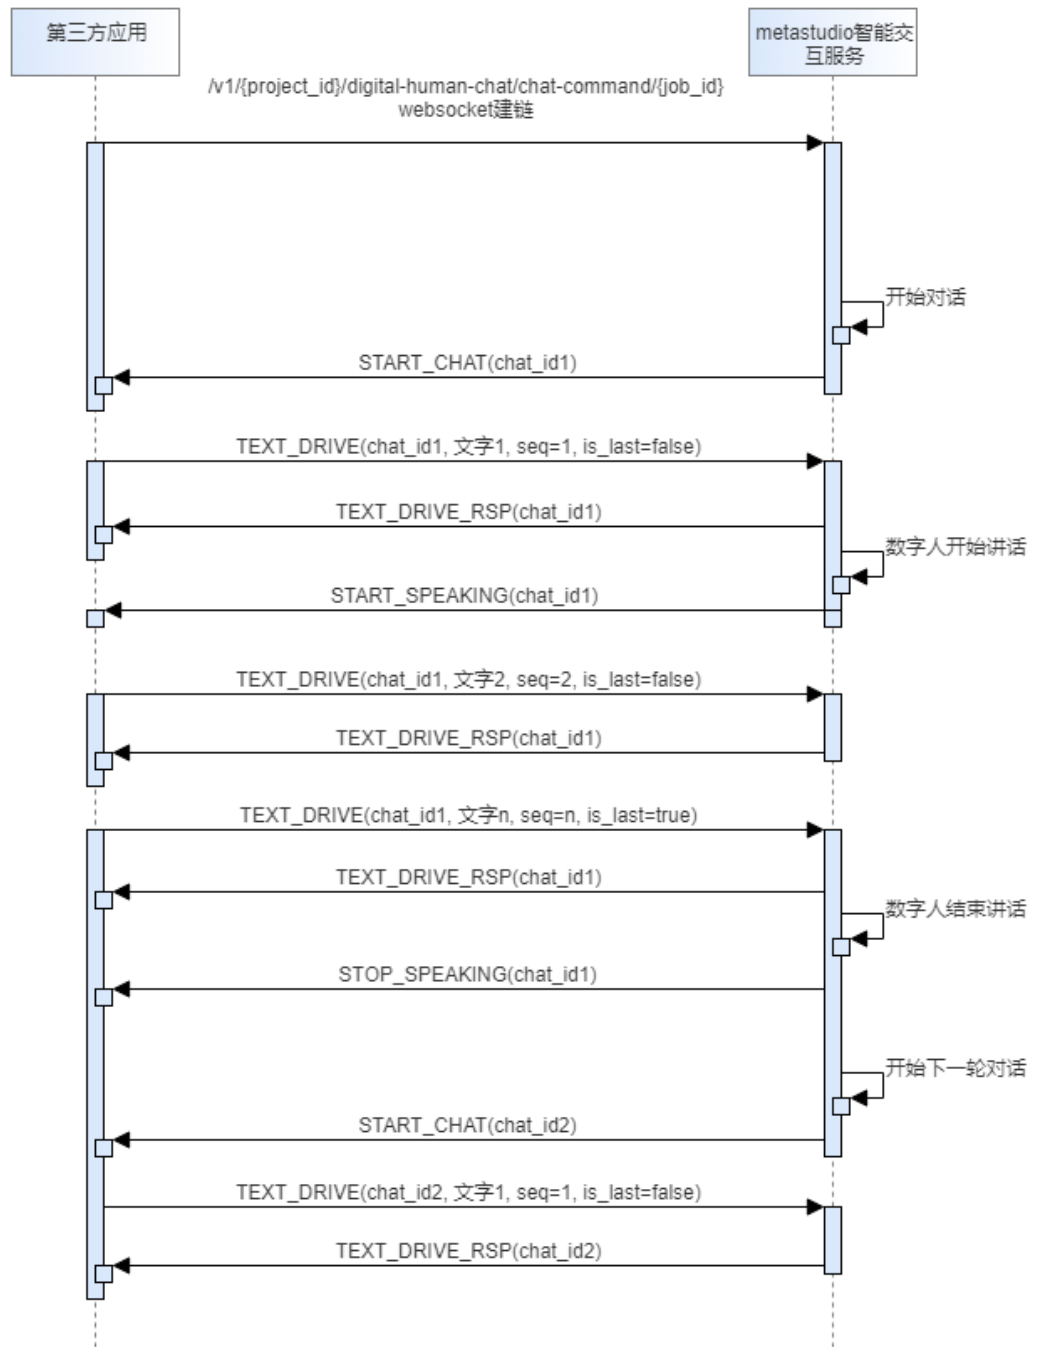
第三方应用

metastudio智能交互服务

/v1/{project_id}/digital-human-chat/chat-command/{job_id} websocket建链

开始对话

START_CHAT(chat_id1)

TEXT_DRIVE(chat_id1, 文字1, seq=1, is_last=false)

TEXT_DRIVE_RSP(chat_id1)

数字人开始讲话

START_SPEAKING(chat_id1)

TEXT_DRIVE(chat_id1, 文字2, seq=2, is_last=false)

TEXT_DRIVE_RSP(chat_id1)

TEXT_DRIVE(chat_id1, 文字n, seq=n, is_last=true)

TEXT_DRIVE_RSP(chat_id1)

数字人结束讲话

STOP_SPEAKING(chat_id1)

开始下一轮对话

START_CHAT(chat_id2)

TEXT_DRIVE(chat_id2, 文字1, seq=1, is_last=false)

TEXT_DRIVE_RSP(chat_id2)